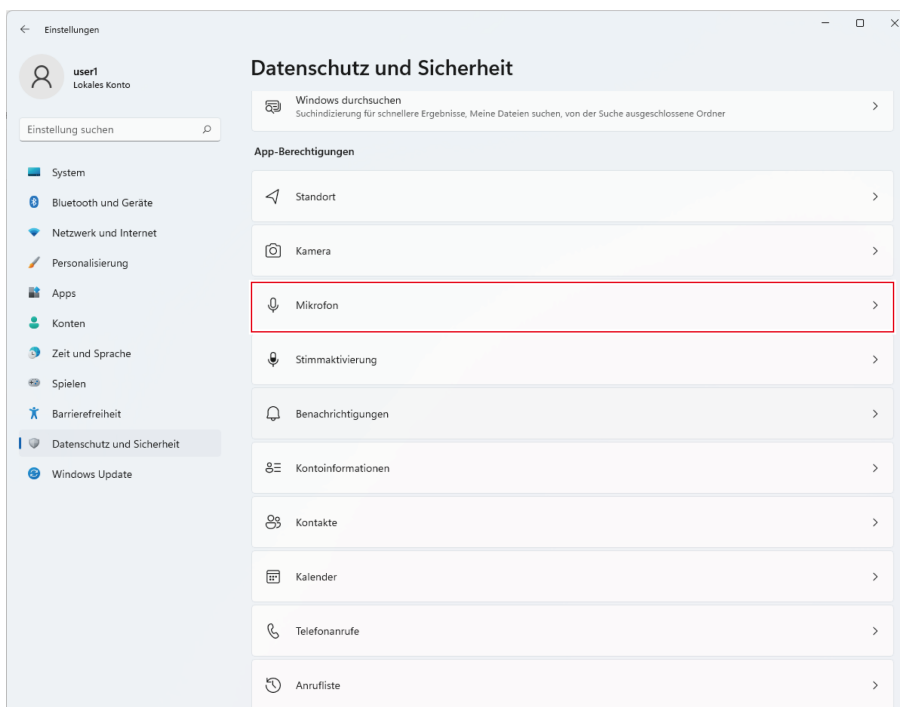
Einstellungen

user1
Lokales Konto

Einstellung suchen

System
Bluetooth und Geräte
Netzwerk und Internet
Personalisierung
Apps
Konten
Zeit und Sprache
Spielen
Barrierefreiheit
Datenschutz und Sicherheit
Windows Update

Datenschutz und Sicherheit

Windows durchsuchen
Suchindizierung für schnellere Ergebnisse, Meine Dateien suchen, von der Suche ausgeschlossene Ordner

App-Berechtigungen

Standort

Kamera

Mikrofon

Stimmaktivierung

Benachrichtigungen

Kontoinformationen

Kontakte

Kalender

Telefonanrufe

Anrufliste